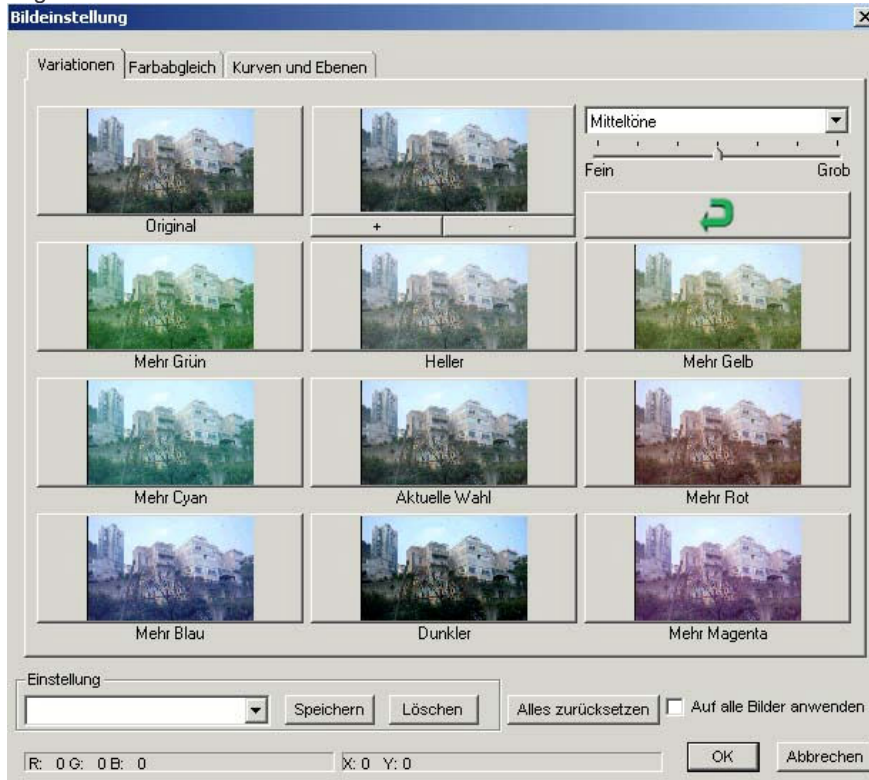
Bildeinstellung

Variationen | Farbabgleich | Kurven und Ebenen

Mitteltöne

Fein Grob

Original

+ -

Mehr Grün

Heller

Mehr Gelb

Mehr Cyan

Aktuelle Wahl

Mehr Rot

Mehr Blau

Dunkler

Mehr Magenta

Einstellung

Speichern

Löschen

Alles zurücksetzen

Auf alle Bilder anwenden

R: 0 G: 0 B: 0

X: 0 Y: 0

OK

Abbrechen